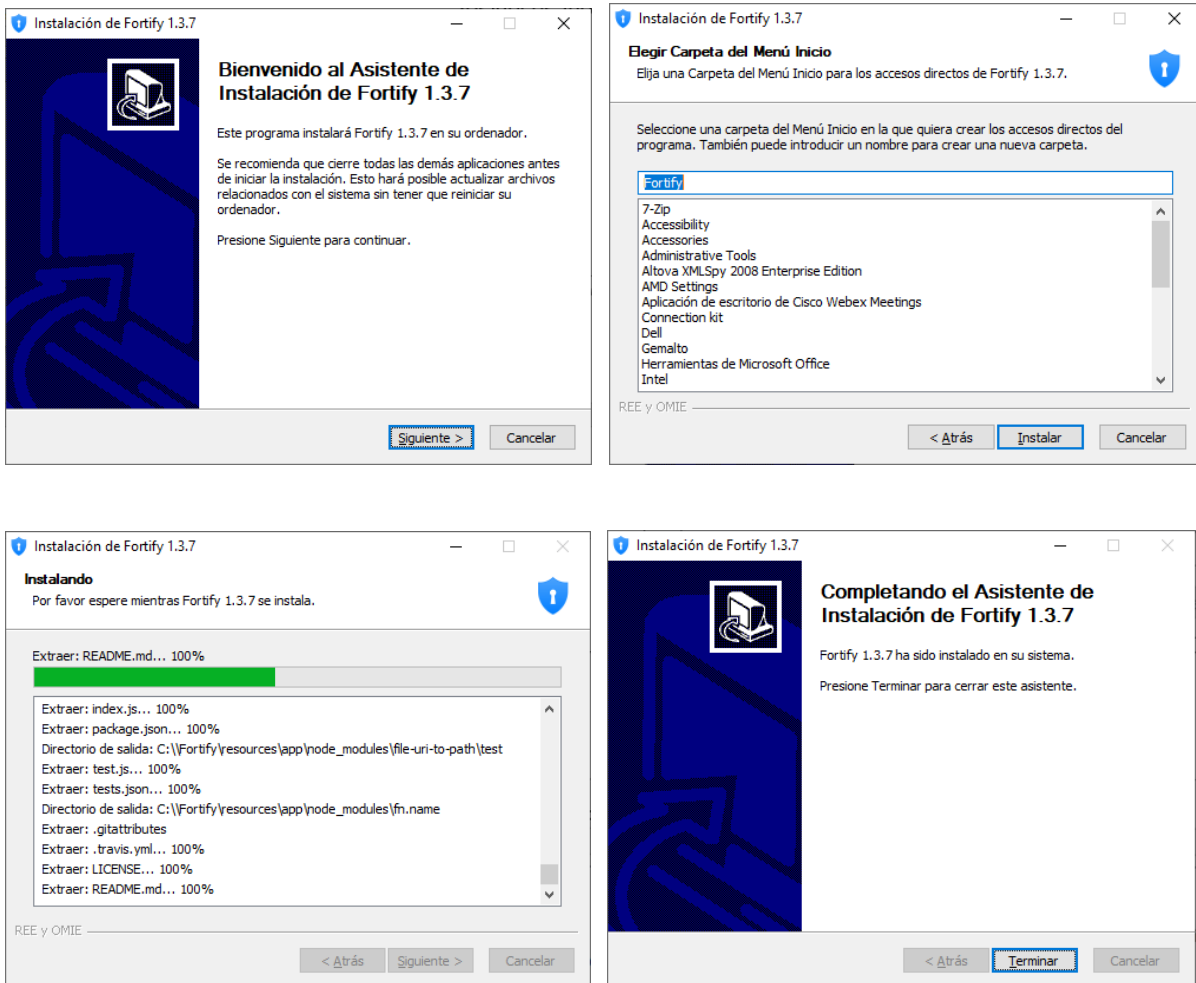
Instalación de Fortify 1.3.7

Bienvenido al Asistente de Instalación de Fortify 1.3.7

Este programa instalará Fortify 1.3.7 en su ordenador.

Se recomienda que cierre todas las demás aplicaciones antes de iniciar la instalación. Esto hará posible actualizar archivos relacionados con el sistema sin tener que reiniciar su ordenador.

Presione Siguiente para continuar.

Siguiente > Cancelar

Instalación de Fortify 1.3.7

Elegir Carpeta del Menú Inicio

Elija una Carpeta del Menú Inicio para los accesos directos de Fortify 1.3.7.

Seleccione una carpeta del Menú Inicio en la que quiera crear los accesos directos del programa. También puede introducir un nombre para crear una nueva carpeta.

Fortify

7-Zip
Accessibility
Accessories
Administrative Tools
Altova XMLSpy 2008 Enterprise Edition
AMD Settings
Aplicación de escritorio de Cisco Webex Meetings
Connection kit
Dell
Gemalto
Herramientas de Microsoft Office
Intel

REE y OMIE

< Atrás Instalar Cancelar

Instalación de Fortify 1.3.7

Instalando

Por favor espere mientras Fortify 1.3.7 se instala.

Extraer: README.md... 100%

Extraer: index.js... 100%
Extraer: package.json... 100%
Directorio de salida: C:\\Fortify\resources\app\node_modules\file-uri-to-path\test
Extraer: test.js... 100%
Extraer: tests.json... 100%
Directorio de salida: C:\\Fortify\resources\app\node_modules\fn.name
Extraer: .gitattributes
Extraer: .travis.yml... 100%
Extraer: LICENSE... 100%
Extraer: README.md... 100%

REE y OMIE

< Atrás Siguiente > Cancelar

Instalación de Fortify 1.3.7

Completando el Asistente de Instalación de Fortify 1.3.7

Fortify 1.3.7 ha sido instalado en su sistema.

Presione Terminar para cerrar este asistente.

< Atrás Terminar Cancelar